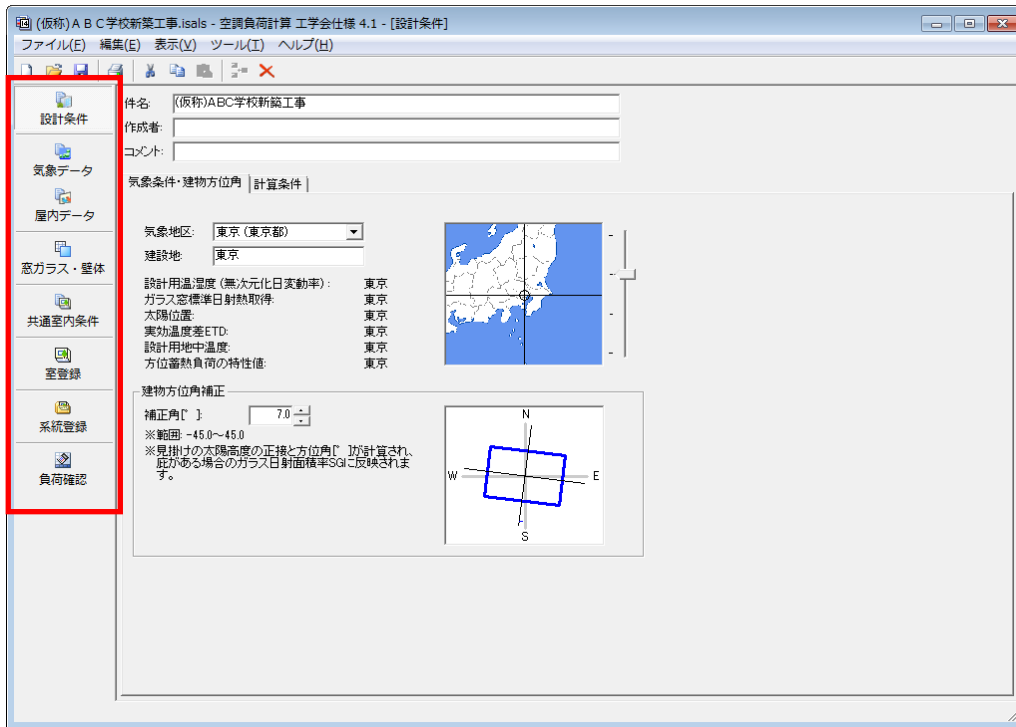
(仮称) A B C学校新築工事.isals - 空調負荷計算 工学会仕様 4.1 - [設計条件]

ファイル(F) 編集(E) 表示(V) ツール(T) ヘルプ(H)

設計条件
気象データ
屋内データ
窓ガラス・壁体
共通室内条件
室登録
系統登録
負荷確認

件名: (仮称)ABC学校新築工事
作成者:
コメント:

気象条件・建物方位角 | 計算条件

気象地区: 東京 (東京都)
建設地: 東京

設計用温湿度 (無次元化日変動率): 東京
ガラス窓標準日射熱取得: 東京
太陽位置: 東京
実効温度差ETD: 東京
設計用地中温度: 東京
方位蓄熱負荷の特性値: 東京

建物方位角補正
補正角[°]: 7.0
※範囲: -45.0～45.0
※見掛けの太陽高度の正接と方位角[°]が計算され、庇がある場合のガラス日射面積率SGIに反映されます。

N
W
E
S